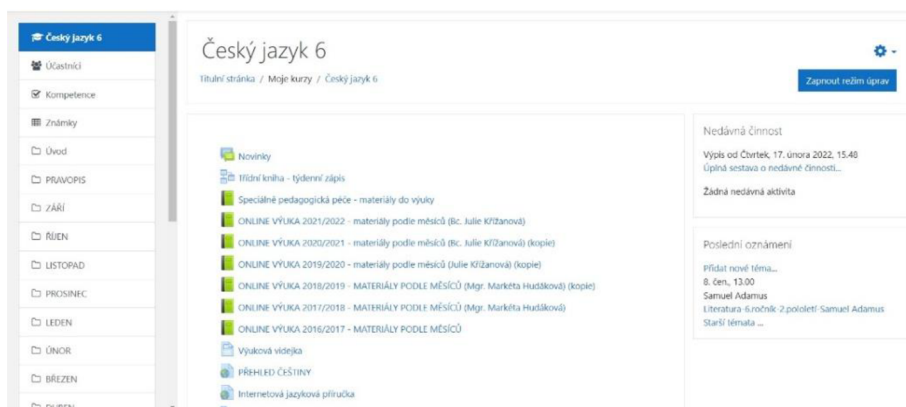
Český jazyk 6
Účastníci
Kompetence
Známky
Úvod
PRAVOPIS
ZÁŘÍ
ŘÍJEN
LISTOPAD
PROSINEC
LEDEN
ÚNOR
BŘEZEN
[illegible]

Český jazyk 6

Titulní stránka / Moje kurzy / Český jazyk 6

Zapnout režim úprav

Novinky
Třídní kniha - týdenní zápis
Speciálně pedagogická péče - materiály do výuky
ONLINE VÝUKA 2021/2022 - materiály podle měsíců (Bc. Julie Křižanová)
ONLINE VÝUKA 2020/2021 - materiály podle měsíců (Bc. Julie Křižanová) (kopie)
ONLINE VÝUKA 2019/2020 - materiály podle měsíců (Julie Křižanová) (kopie)
ONLINE VÝUKA 2018/2019 - MATERIÁLY PODLE MĚSÍCŮ (Mgr. Markéta Hudáková) (kopie)
ONLINE VÝUKA 2017/2018 - MATERIÁLY PODLE MĚSÍCŮ (Mgr. Markéta Hudáková)
ONLINE VÝUKA 2016/2017 - MATERIÁLY PODLE MĚSÍCŮ
Výuková videjka
PŘEHLED ČEŠTINY
Internetová jazyková příručka

Nedávná činnost
Výpis od Čtvrtek, 17. února 2022, 15.48
Úplná sestava o nedávné činnosti...
Žádná nedávná aktivita

Poslední oznámení
Přidat nové téma...
8. čen., 13.00
Samuel Adamus
Literatura-6.ročník-2.pololetí-Samuel Adamus
Starší témata ...